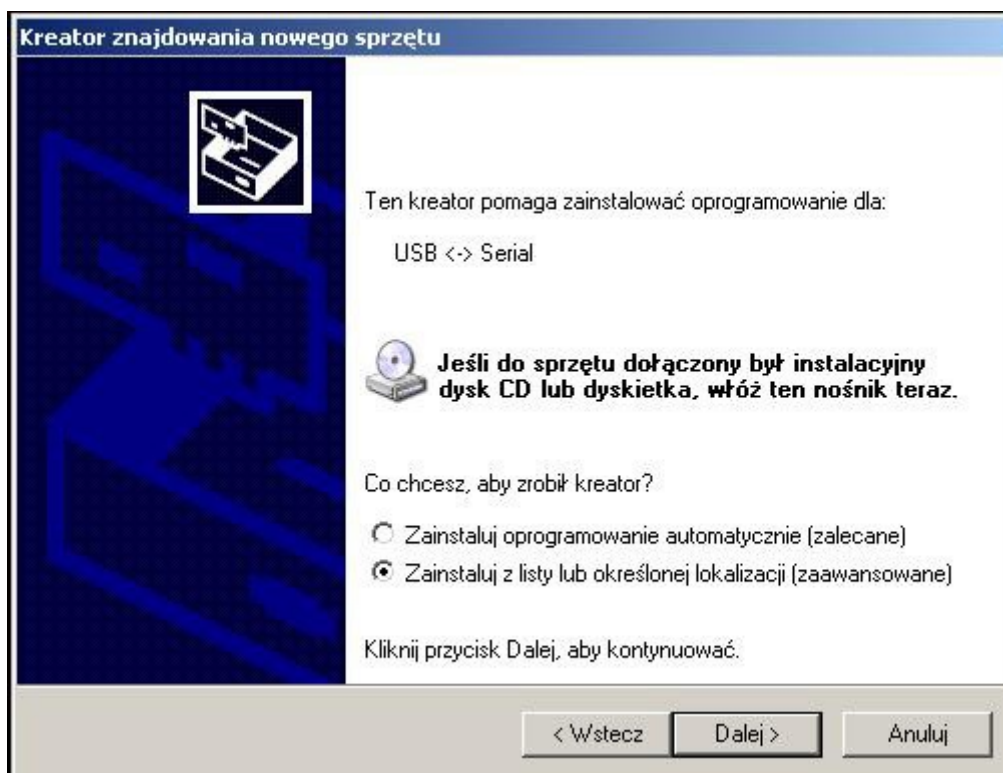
Kreator znajdowania nowego sprzętu

Ten kreator pomaga zainstalować oprogramowanie dla:

USB <-> Serial

Jeśli do sprzętu dołączony był instalacyjny dysk CD lub dyskietka, włóż ten nośnik teraz.

Co chcesz, aby zrobił kreator?

Zainstaluj oprogramowanie automatycznie (zalecane)

Zainstaluj z listy lub określonej lokalizacji (zaawansowane)

Kliknij przycisk Dalej, aby kontynuować.

< Wstecz

Dalej >

Anuluj